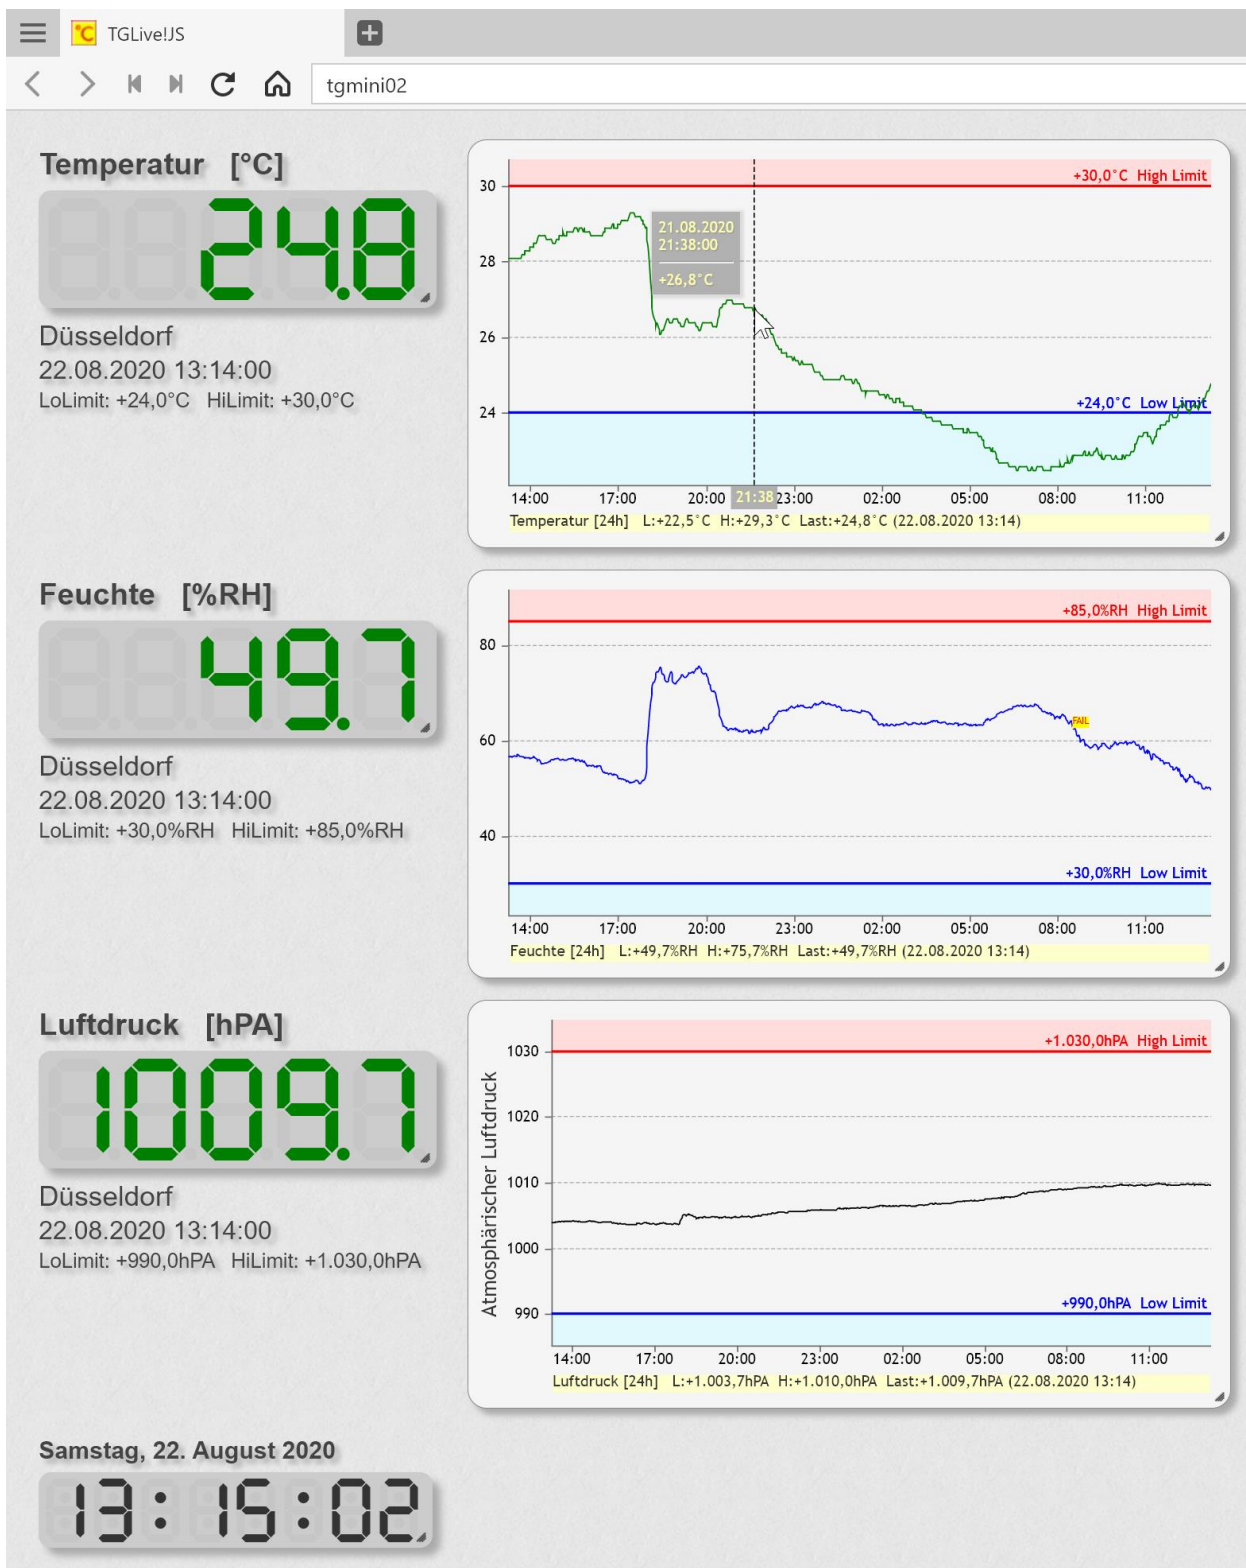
TGLive!JS

tgmini02

Temperatur [°C]

24.8

Düsseldorf
22.08.2020 13:14:00
LoLimit: +24,0°C HiLimit: +30,0°C

30
28
26
24
+30,0°C High Limit
21.08.2020
21:38:00
+26,8°C
+24,0°C Low Limit
14:00 17:00 20:00 21:38 23:00 02:00 05:00 08:00 11:00
Temperatur [24h] L:+22,5°C H:+29,3°C Last:+24,8°C (22.08.2020 13:14)

Feuchte [%RH]

49.7

Düsseldorf
22.08.2020 13:14:00
LoLimit: +30,0%RH HiLimit: +85,0%RH

80
60
40
+85,0%RH High Limit
FAIL
+30,0%RH Low Limit
14:00 17:00 20:00 23:00 02:00 05:00 08:00 11:00
Feuchte [24h] L:+49,7%RH H:+75,7%RH Last:+49,7%RH (22.08.2020 13:14)

Luftdruck [hPA]

1009.7

Düsseldorf
22.08.2020 13:14:00
LoLimit: +990,0hPA HiLimit: +1.030,0hPA

Atmosphärischer Luftdruck
1030
1020
1010
1000
990
+1.030,0hPA High Limit
+990,0hPA Low Limit
14:00 17:00 20:00 23:00 02:00 05:00 08:00 11:00
Luftdruck [24h] L:+1.003,7hPA H:+1.010,0hPA Last:+1.009,7hPA (22.08.2020 13:14)

Samstag, 22. August 2020

13:15:02